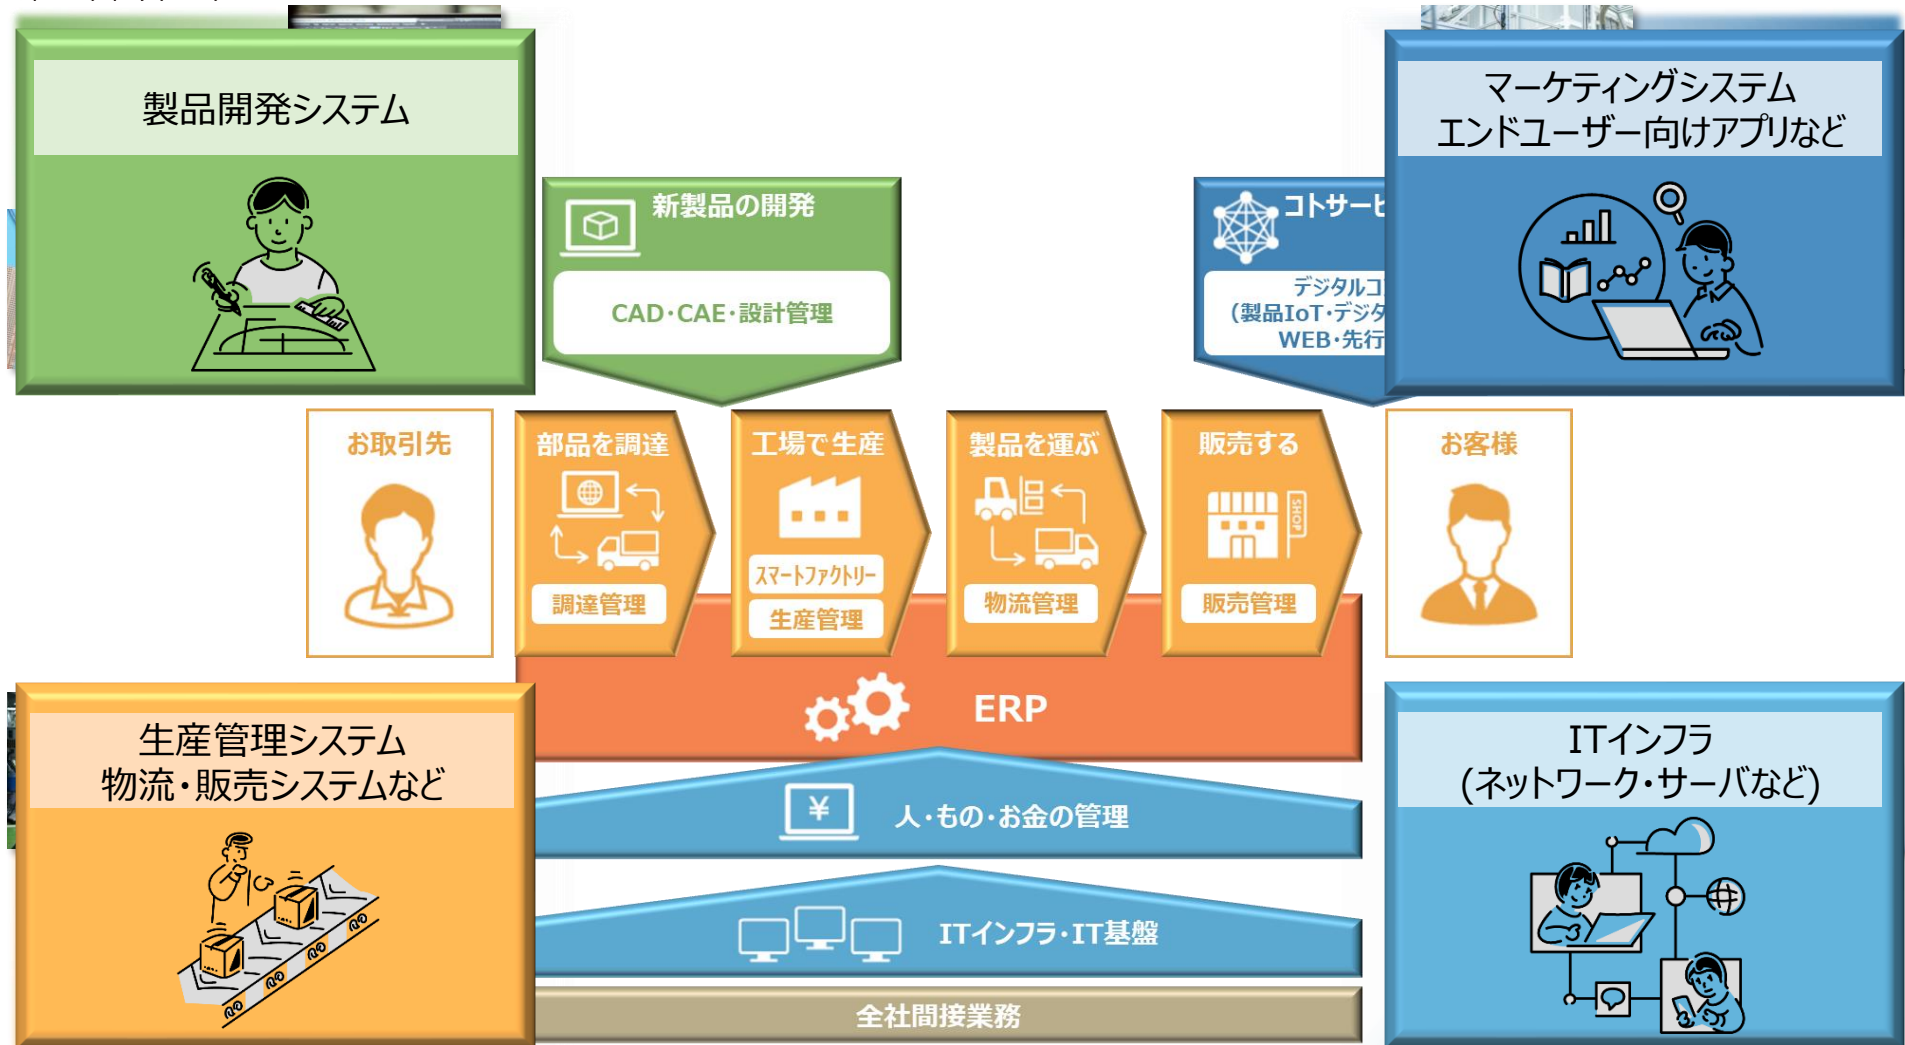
製品開発システム

新製品の開発

CAD・CAE・設計管理

コトサービ

デジタルコ
(製品IoT・デジタ
WEB・先行

マーケティングシステム
エンドユーザー向けアプリなど

お取引先

部品を調達

調達管理

工場で生産

スマートファクトリー

生産管理

製品を運ぶ

物流管理

販売する

SHOP

販売管理

お客様

ERP

生産管理システム
物流・販売システムなど

¥

人・もの・お金の管理

ITインフラ・IT基盤

全社間接業務

ITインフラ
(ネットワーク・サーバなど)